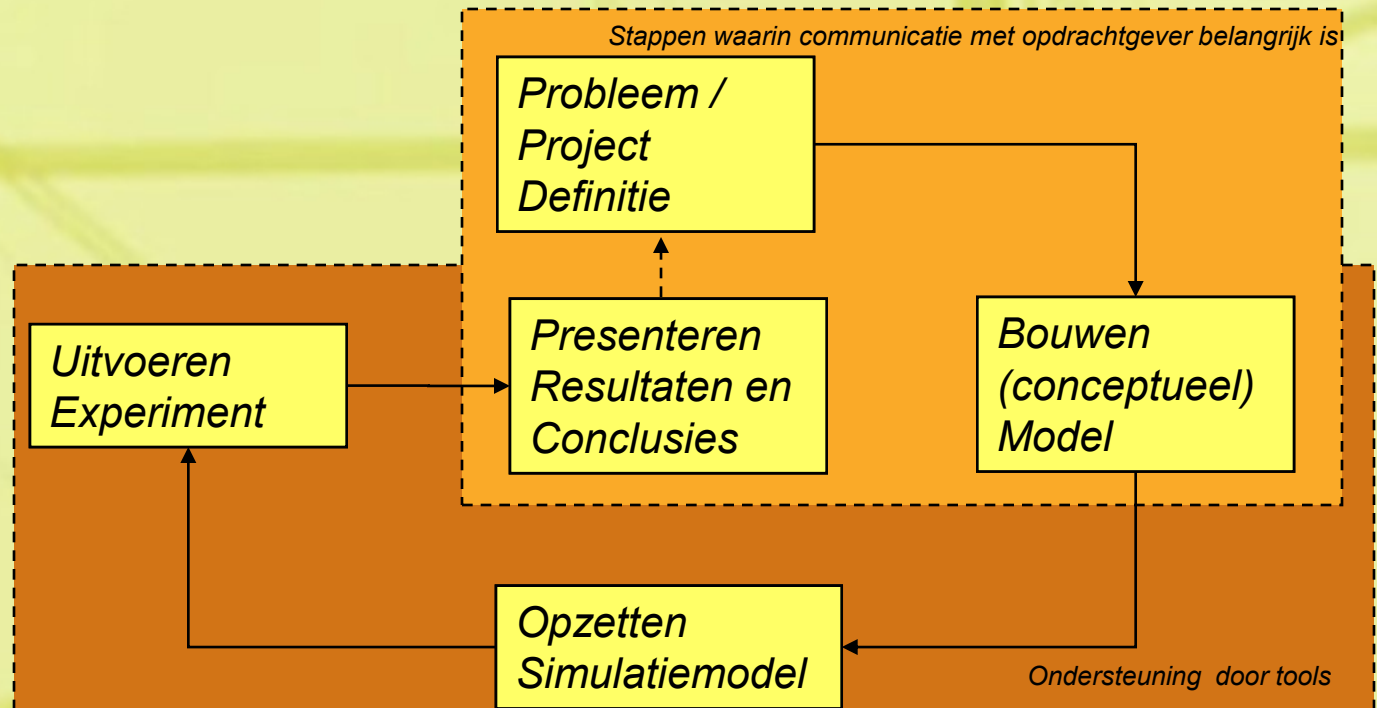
Stappen waarin communicatie met opdrachtgever belangrijk is

Probleem / Project Definitie

Uitvoeren Experiment

Presenteren Resultaten en Conclusies

Bouwen (conceptueel) Model

Opzetten Simulatiemodel

Ondersteuning door tools